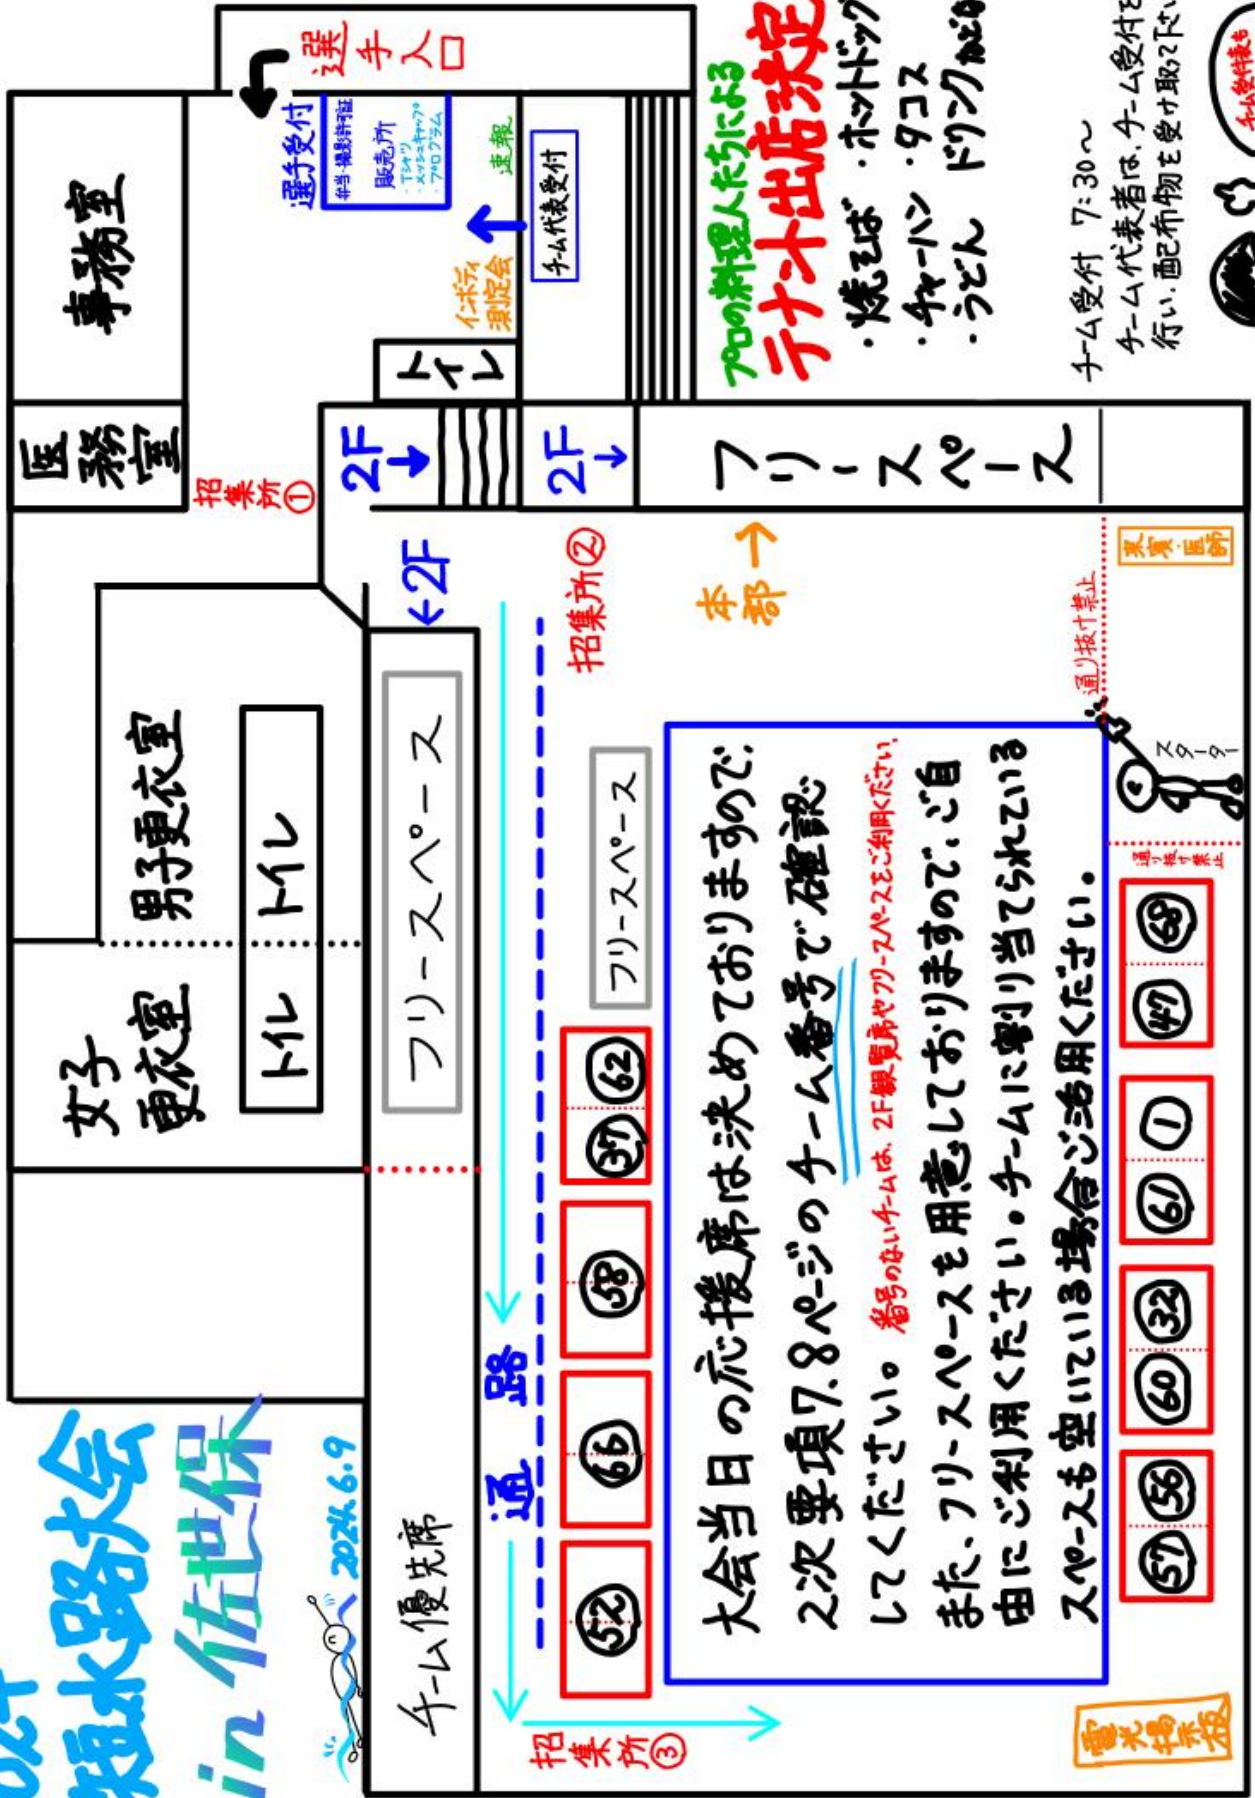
選手入口

選手受付
弁当・撮影許可証
販売所
・Tシャツ
・メッセージキャップ
・プログラム

速報

チーム代表受付

インボディ
測定会

トイレ

プロの料理人たちによる
テナント出店決定
・焼そば ・ホットドック
・チャーハン ・タコス
・うどん ドリンクなども

チーム受付 7:30〜
チーム代表者は、チーム受付を行い、配布物を受け取って下さい

チーム代表者様も
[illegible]

事務室

医務室

招集所①

2F↓

2F↓

フリースペース

招集所②

本部→

果実・医師

通り抜け禁止

男子更衣室

女子更衣室

トイレ

トイレ

←2F

フリースペース

フリースペース

ゴール

大会当日の応援席は決めておりますので、2次要項7.8ページのチーム番号で確認してください。番号のないチームは、2F観覧席やフリースペースをご利用ください。
また、フリースペースを用意しておりますので、ご自由にご利用ください。・チームに割り当てられているスペースも空いている場合ご活用ください。

通り抜け禁止

62 39 58 65 52

68 47 1 61 32 60 56 57

通路

チーム優先席

招集所③

電光掲示板

極上路走大会 in 佐世保
2024.6.9